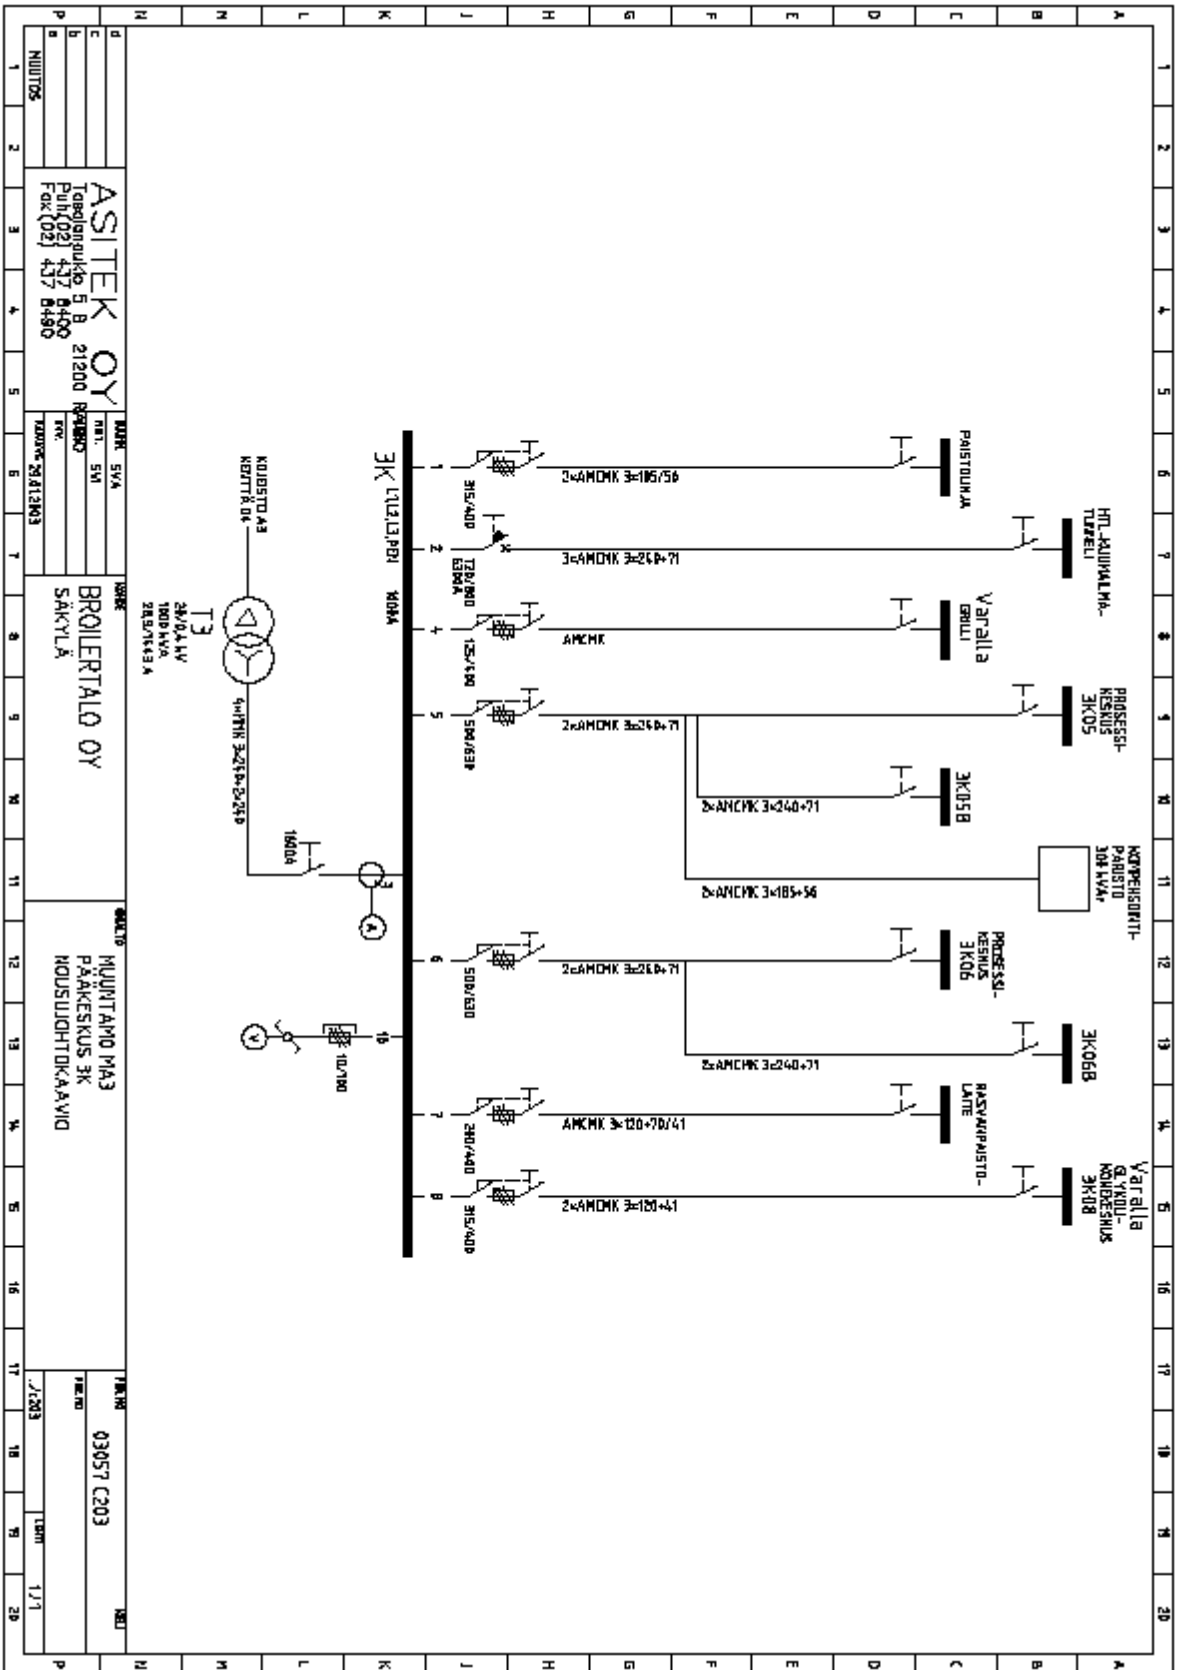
ASITEK OY
Tapalanaukio 5 B 21200 RAISIO
Puh.(02) 437 8400
Fax (02) 437 8490

MUUTOS
d
c
b
a

SUUNN. SVA
PIIRT. SVI
TARK.
HYV.
PÄIVÄYS 25.03.2003

KOHDE
BROILERTALO OY
SÄKYLÄ

SISÄLTÖ
MUUNTAMO MA3
PÄÄKESKUS 3K
NOUSUJOHTOKAAVIO

PIIR.NRO
03057 C203

KORVAA
./C203
LEHTI 1/1
SEUR.

3K L1,L2,L3,PEN 1600A

KOJEISTO A3
KENTTÄ 04

T3
20/0,4 kV
1000 kVA
28,9/1443 A

4xMMK 3x240+2x240

1600A

A

V

16
10/100

1
315/400
2xAMCMK 3x185/56
PAISTOLINJA

2
125/800
630A
3xAMCMK 3x240+71
HTL-JÄÄHALLIMA-TURAELI

4
125/100
AMCMK
Varalla
GRILLI

5
400/500
2xAMCMK 3x240+71
PROSESSI-KESKUS
3K05

2xAMCMK 3x240+71
3K05B

2xAMCMK 3x185+56
KOMPENSOINTI-PARISTO
300 kVAr

6
500/630
2xAMCMK 3x240+71
PROSESSI-KESKUS
3K06

2xAMCMK 3x240+71
3K06B

7
240/400
AMCMK 3x120+70/41
RASVANPAISTO-LAITE

8
315/400
2xAMCMK 3x120+41
Varalla
Ø YKSIKKÖ-KONEKESKUS
3K08

1 2 3 4 5 6 7 8 9 10 11 12 13 14 15 16 17 18 19 20
A B C D E F G H J K L M N P